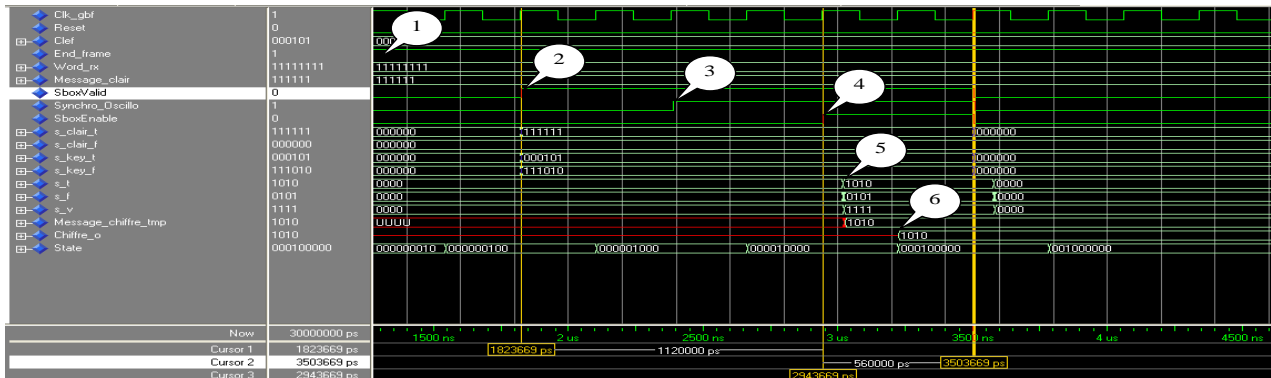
Clk_gbf 1
Reset 0
Clef 000101
End_frame 1
Word_rx 11111111
Message_clair 111111
SboxValid 0
Synchro_Oscillo 1
SboxEnable 0
s_clair_t 111111
s_clair_f 000000
s_key_t 000101
s_key_f 111010
s_t 1010
s_f 0101
s_v 1111
Message_chiffre_tmp 1010
Chiffre_o 1010
State 000100000

000
11111111
111111
000000 111111 000000
000000
000000 000101 000000
000000 111010 000000
0000 1010 0000
0000 0101 0000
0000 1111 0000
UUUU 1010
1010
000000010 000000100 000001000 000010000 000100000 001000000

1 2 3 4 5 6

Now 30000000 ps
Cursor 1 1823669 ps
Cursor 2 3503669 ps
Cursor 3 2943669 ps

1500 ns 2 us 2500 ns 3 us 3500 ns 4 us 4500 ns
1823669 ps 1120000 ps
560000 ps 3503669 ps
2943669 ps